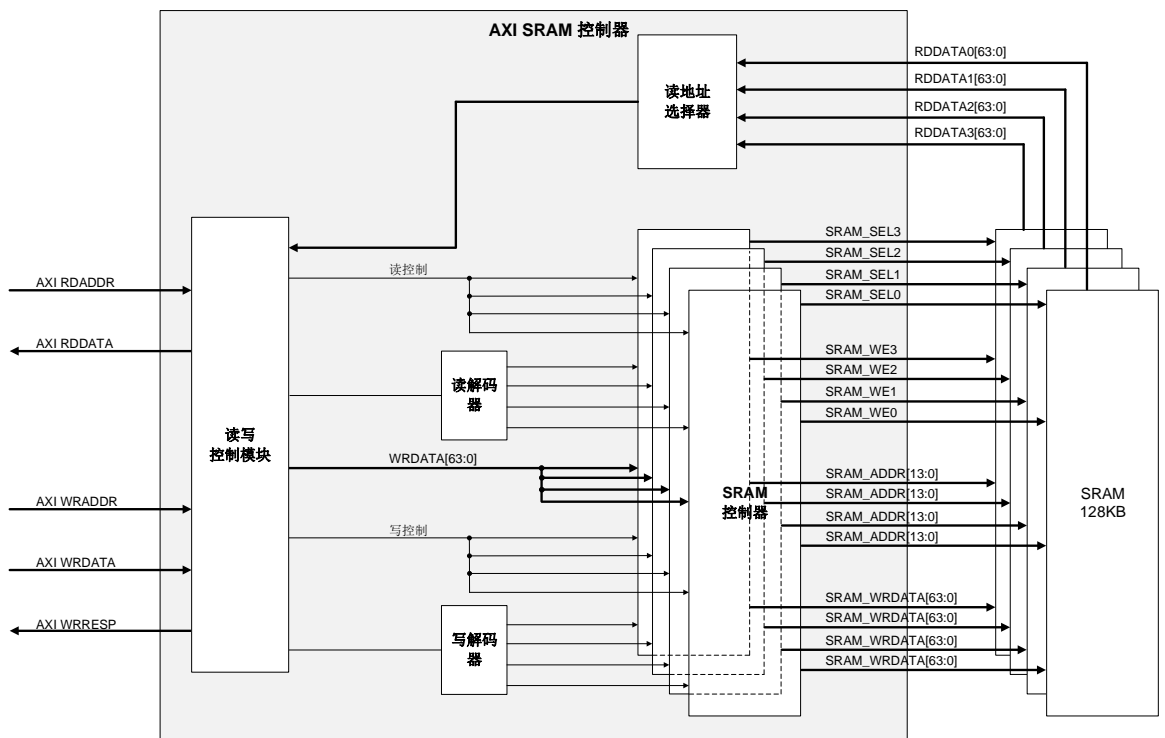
AXI SRAM 控制器

读地址选择器

RDDATA0[63:0]
RDDATA1[63:0]
RDDATA2[63:0]
RDDATA3[63:0]

AXI RDADDR
AXI RDDATA
AXI WRADDR
AXI WRDATA
AXI WRRESP

读写控制模块

读控制
读解码器
WRDATA[63:0]
写控制
写解码器

SRAM 控制器

SRAM_SEL3
SRAM_SEL2
SRAM_SEL1
SRAM_SEL0
SRAM_WE3
SRAM_WE2
SRAM_WE1
SRAM_WE0
SRAM_ADDR[13:0]
SRAM_ADDR[13:0]
SRAM_ADDR[13:0]
SRAM_ADDR[13:0]
SRAM_WRDATA[63:0]
SRAM_WRDATA[63:0]
SRAM_WRDATA[63:0]
SRAM_WRDATA[63:0]

SRAM 128KB